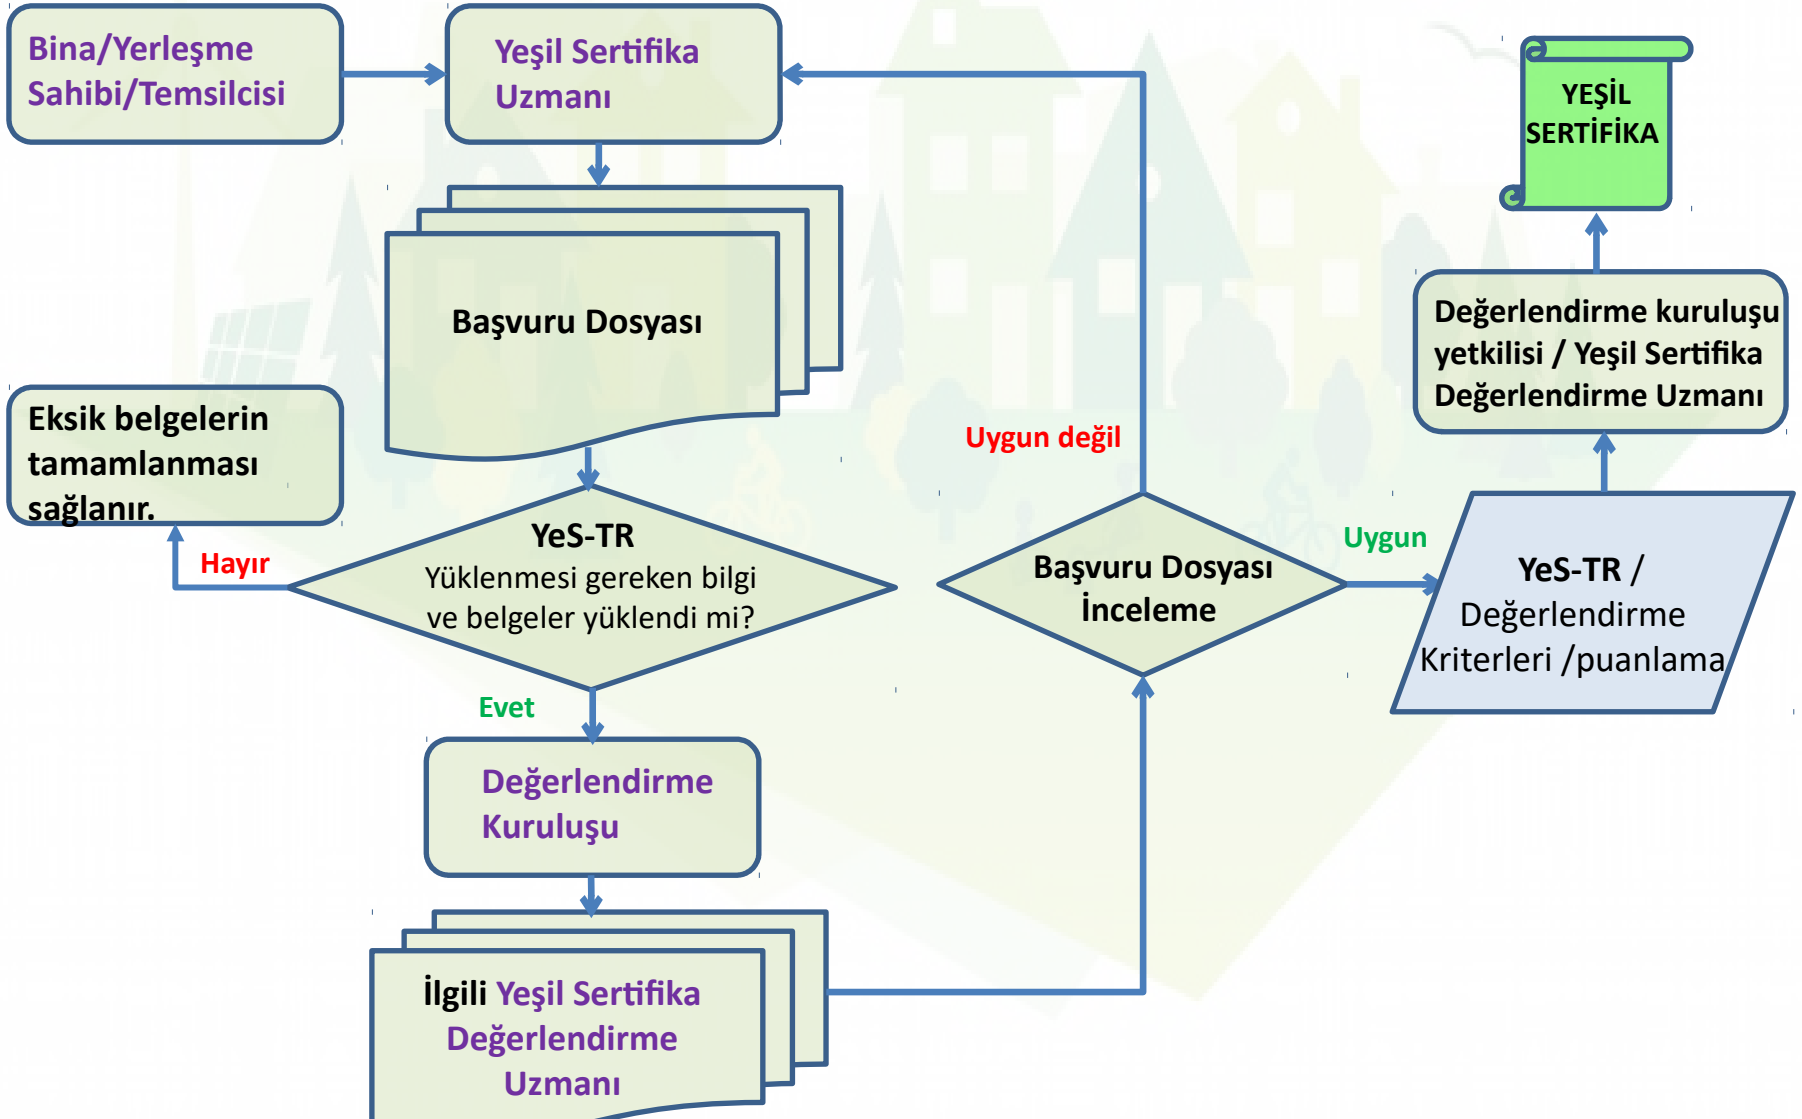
Bina/Yerleşme Sahibi/Temsilcisi

Yeşil Sertifika Uzmanı

YEŞİL SERTİFİKA

Başvuru Dosyası

Değerlendirme kuruluşu yetkilisi / Yeşil Sertifika Değerlendirme Uzmanı

Eksik belgelerin tamamlanması sağlanır.

Uygun değil

Hayır

YeS-TR
Yüklenmesi gereken bilgi ve belgeler yüklendi mi?

Başvuru Dosyası İnceleme

Uygun

YeS-TR / Değerlendirme Kriterleri /puanlama

Evet

Değerlendirme Kuruluşu

İlgili Yeşil Sertifika Değerlendirme Uzmanı